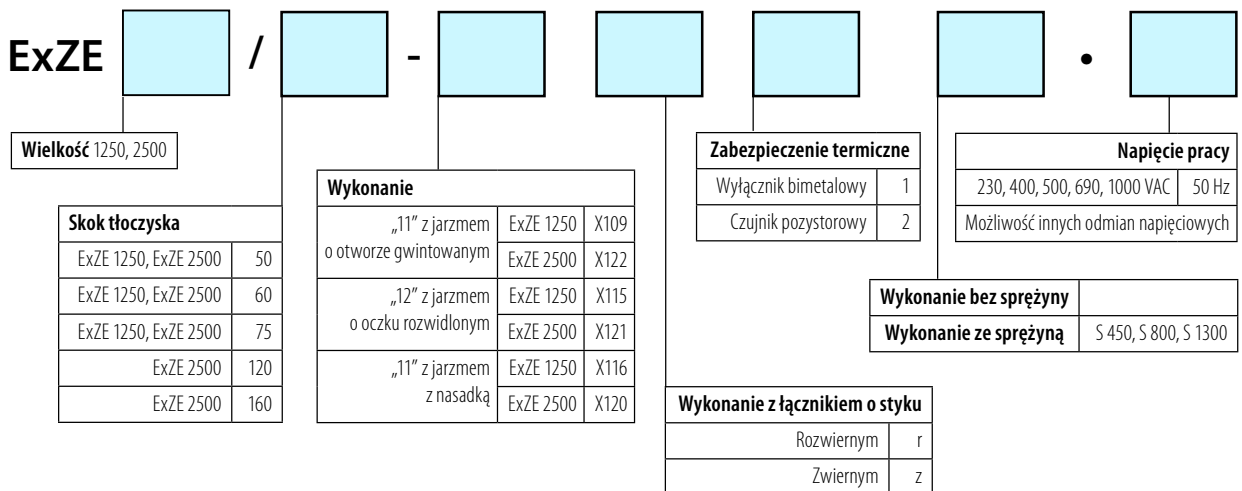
ExZE / - •

**Wielkość** 1250, 2500

| Skok tłoczyska | |
|---|---|
| ExZE 1250, ExZE 2500 | 50 |
| ExZE 1250, ExZE 2500 | 60 |
| ExZE 1250, ExZE 2500 | 75 |
| ExZE 2500 | 120 |
| ExZE 2500 | 160 |

| Wykonanie | | |
|---|---|---|
| „11" z jarzmem o otworze gwintowanym | ExZE 1250 | X109 |
| | ExZE 2500 | X122 |
| „12" z jarzmem o oczku rozwidlonym | ExZE 1250 | X115 |
| | ExZE 2500 | X121 |
| „11" z jarzmem z nasadką | ExZE 1250 | X116 |
| | ExZE 2500 | X120 |

| Wykonanie z łącznikiem o styku | |
|---|---|
| Rozwiernym | r |
| Zwiernym | z |

| Zabezpieczenie termiczne | |
|---|---|
| Wyłącznik bimetalowy | 1 |
| Czujnik pozystorowy | 2 |

| Wykonanie bez sprężyny | |
|---|---|
| Wykonanie ze sprężyną | S 450, S 800, S 1300 |

| Napięcie pracy | |
|---|---|
| 230, 400, 500, 690, 1000 VAC | 50 Hz |
| Możliwość innych odmian napięciowych | |